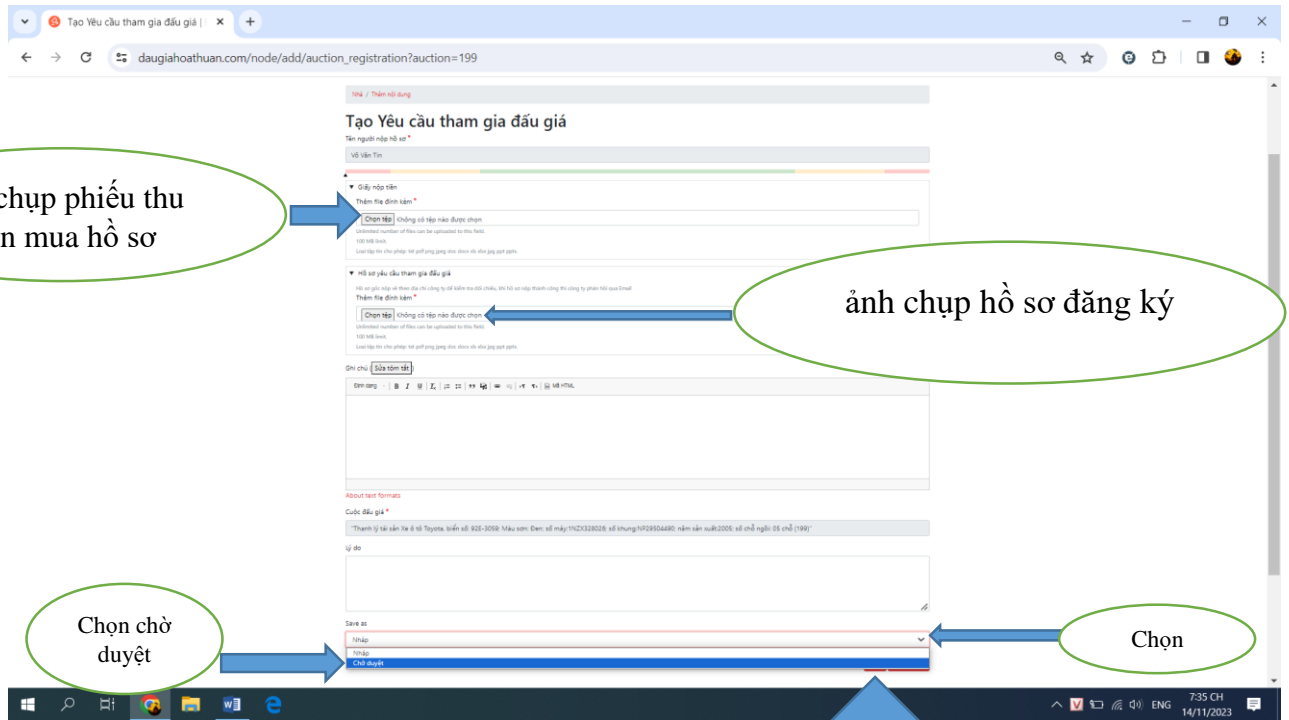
Tạo Yêu cầu tham gia đấu giá | ×
+
daugiahoathuan.com/node/add/auction_registration?auction=199

Nhà / Thêm nội dung

Tạo Yêu cầu tham gia đấu giá

Tên người nộp hồ sơ *

Võ Văn Tín

chụp phiếu thu
n mua hồ sơ

▼ Giấy nộp tiền

Thêm file đính kèm *

Chọn tệp Không có tệp nào được chọn

Unlimited number of files can be uploaded to this field.

100 MB limit.

Loại tệp tin cho phép: txt pdf png jpeg doc docx xls xlsx jpg ppt pptx.

▼ Hồ sơ yêu cầu tham gia đấu giá

Hồ sơ gốc nộp về theo địa chỉ công ty để kiểm tra đối chiếu, khi hồ sơ nộp thành công thì công ty phản hồi qua Email

Thêm file đính kèm *

Chọn tệp Không có tệp nào được chọn

ảnh chụp hồ sơ đăng ký

Unlimited number of files can be uploaded to this field.

100 MB limit.

Loại tệp tin cho phép: txt pdf png jpeg doc docx xls xlsx jpg ppt pptx.

Ghi chú (Sửa tóm tắt)

Định dạng B I U Mã HTML

About text formats

Cuộc đấu giá *

"Thanh lý tài sản Xe ô tô Toyota, biển số: 92E-3059; Màu sơn: Đen; số máy:1NZX328028; số khung:NF28504480; năm sản xuất:2005; số chỗ ngồi: 05 chỗ (199)"

Lý do

Save as

Nháp

Nháp

Chờ duyệt

Chọn chờ duyệt

Chọn

ENG 7:35 CH 14/11/2023